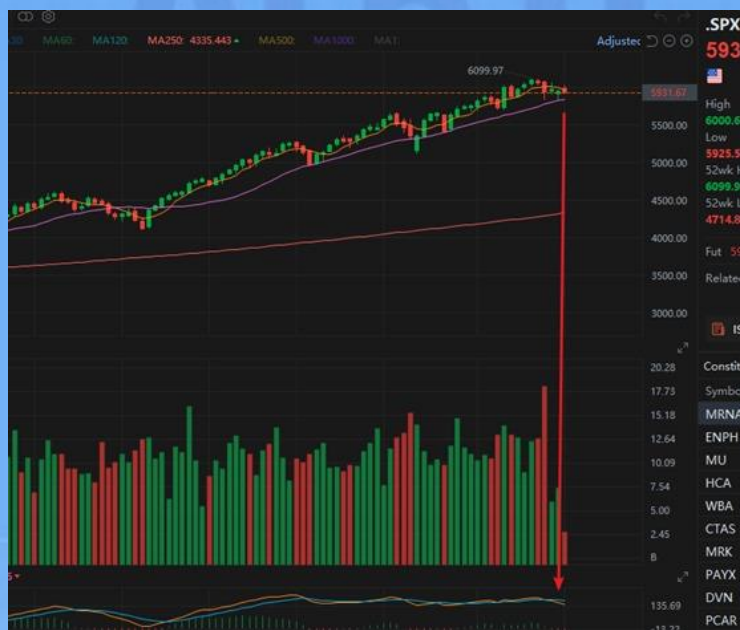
MA60 MA120 MA250: 4335.443 MA500 MA1000 MA1

Adjusted

6099.97

5931.67

5500.00

5000.00

4500.00

4000.00

3500.00

3000.00

20.28

17.73

15.18

12.64

10.09

7.54

5.00

2.45

B

135.69

.SPX

593

High

6000.6

Low

5925.5

52wk

6099.9

52wk

4714.8

Fut 59

Relate

IS

Consti

Symbo

MRNA

ENPH

MU

HCA

WBA

CTAS

MRK

PAYX

DVN

PCAR